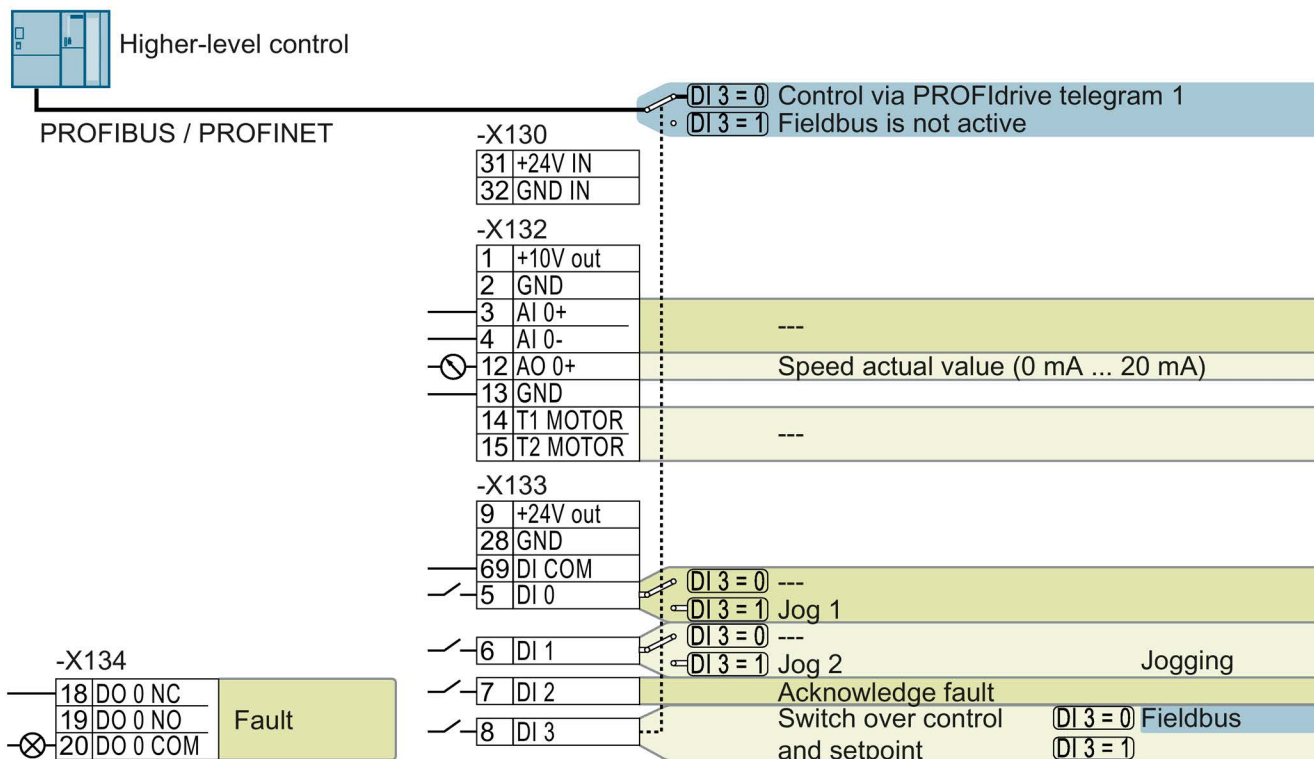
Higher-level control

PROFIBUS / PROFINET

DI 3 = 0 Control via PROFIdrive telegram 1
DI 3 = 1 Fieldbus is not active

-X130

| | |
|---|---|
| 31 | +24V IN |
| 32 | GND IN |

-X132

| | |
|---|---|
| 1 | +10V out |
| 2 | GND |
| 3 | AI 0+ |
| 4 | AI 0- |
| 12 | AO 0+ |
| 13 | GND |
| 14 | T1 MOTOR |
| 15 | T2 MOTOR |

---

Speed actual value (0 mA ... 20 mA)

---

-X133

| | |
|---|---|
| 9 | +24V out |
| 28 | GND |
| 69 | DI COM |
| 5 | DI 0 |
| 6 | DI 1 |
| 7 | DI 2 |
| 8 | DI 3 |

DI 3 = 0 ---
DI 3 = 1 Jog 1
DI 3 = 0 ---
DI 3 = 1 Jog 2
Jogging
Acknowledge fault
Switch over control and setpoint
DI 3 = 0 Fieldbus
DI 3 = 1

-X134

| | |
|---|---|
| 18 | DO 0 NC |
| 19 | DO 0 NO |
| 20 | DO 0 COM |

Fault